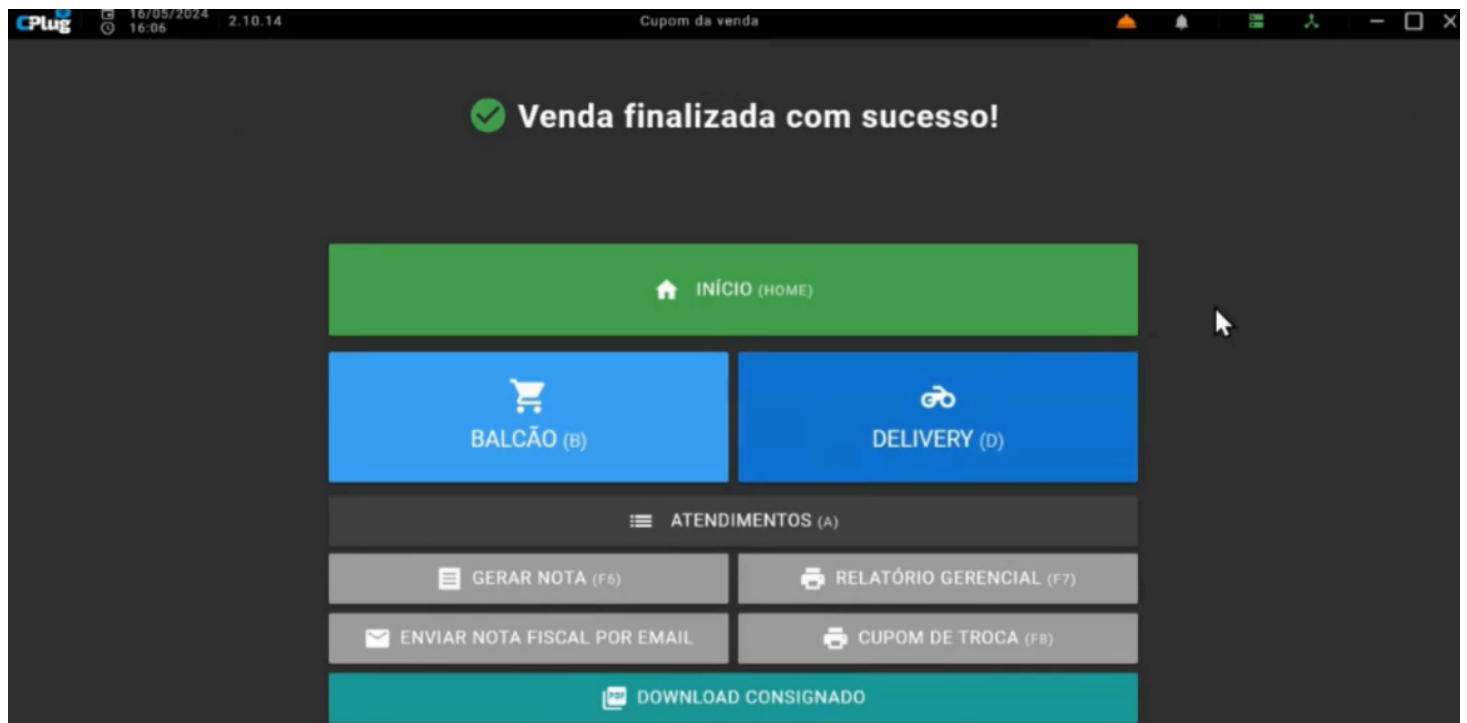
CPlug 16/05/2024 16:06 2.10.14 Cupom da venda

Venda finalizada com sucesso!

INÍCIO (HOME)

BALCÃO (B)

DELIVERY (D)

ATENDIMENTOS (A)

GERAR NOTA (F6)

RELATÓRIO GERENCIAL (F7)

ENVIAR NOTA FISCAL POR EMAIL

CUPOM DE TROCA (F8)

DOWNLOAD CONSIGNADO